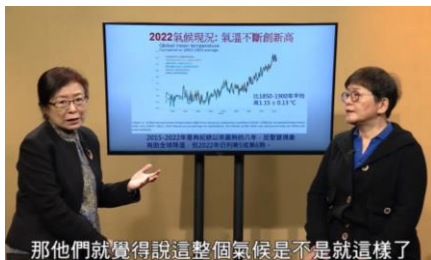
2022氣候現況：氣溫不斷創新高

Global mean temperature

比1850-1900年平均高1.15 ± 0.13°C

2015-2022年是有紀錄以來最熱的八年，反聖嬰現象有助全球降溫，但2022年仍列第5或第6熱。

那他們就覺得說這整個氣候是不是就這樣了